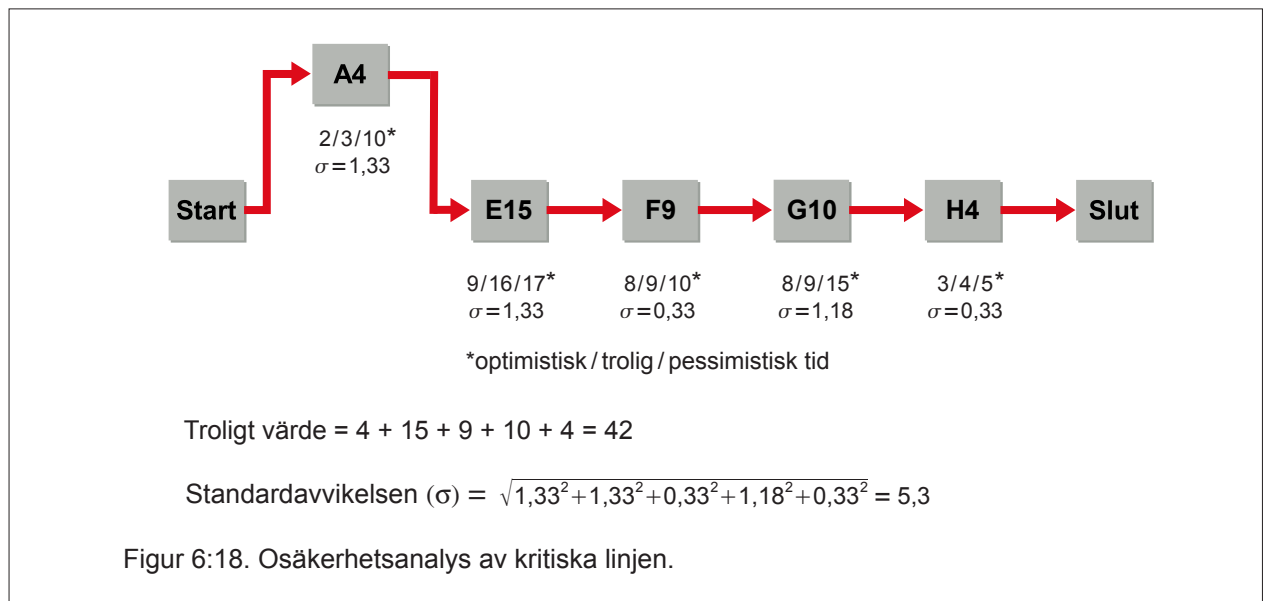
A4

2/3/10*
$\sigma = 1,33$

Start

E15

F9

G10

H4

Slut

9/16/17*
$\sigma = 1,33$

8/9/10*
$\sigma = 0,33$

8/9/15*
$\sigma = 1,18$

3/4/5*
$\sigma = 0,33$

*optimistisk / trolig / pessimistisk tid

Troligt värde = 4 + 15 + 9 + 10 + 4 = 42

Standardavvikelsen $(\sigma) = \sqrt{1,33^2 + 1,33^2 + 0,33^2 + 1,18^2 + 0,33^2} = 5,3$

Figur 6:18. Osäkerhetsanalys av kritiska linjen.